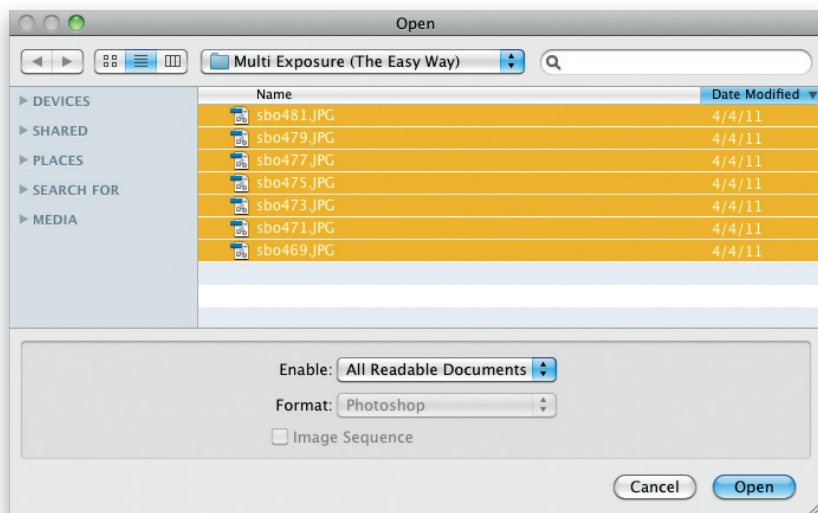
Open

Multi Exposure (The Easy Way)

DEVICES
SHARED
PLACES
SEARCH FOR
MEDIA

| Name | Date Modified |
|---|---|
| sbo481.JPG | 4/4/11 |
| sbo479.JPG | 4/4/11 |
| sbo477.JPG | 4/4/11 |
| sbo475.JPG | 4/4/11 |
| sbo473.JPG | 4/4/11 |
| sbo471.JPG | 4/4/11 |
| sbo469.JPG | 4/4/11 |

Enable: All Readable Documents

Format: Photoshop

Image Sequence

Cancel
Open